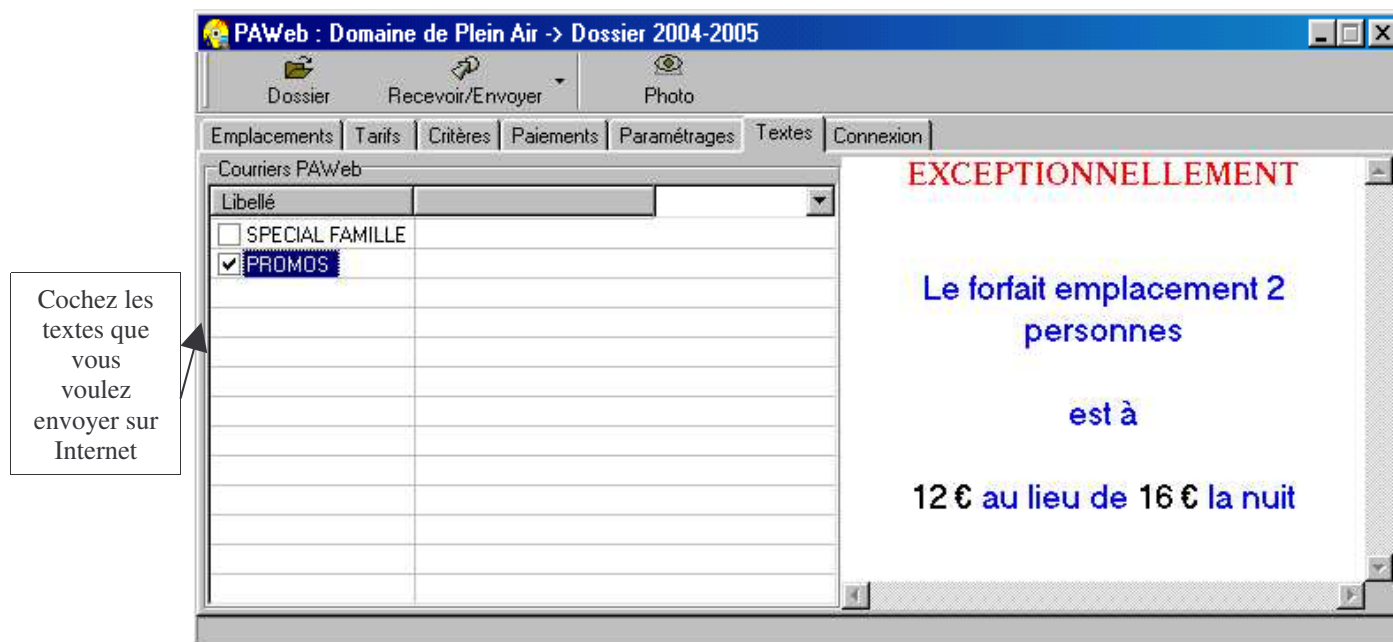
PAWeb : Domaine de Plein Air -> Dossier 2004-2005

Dossier
Recevoir/Envoyer
Photo

Emplacements | Tarifs | Critères | Paiements | Paramétrages | Textes | Connexion

Courriers PAWeb

| Libellé | |
|---|---|
| ☐ SPECIAL FAMILLE | |
| ☑ PROMOS | |

Cochez les textes que vous voulez envoyer sur Internet

EXCEPTIONNELLEMENT

Le forfait emplacement 2 personnes

est à

12 € au lieu de 16 € la nuit